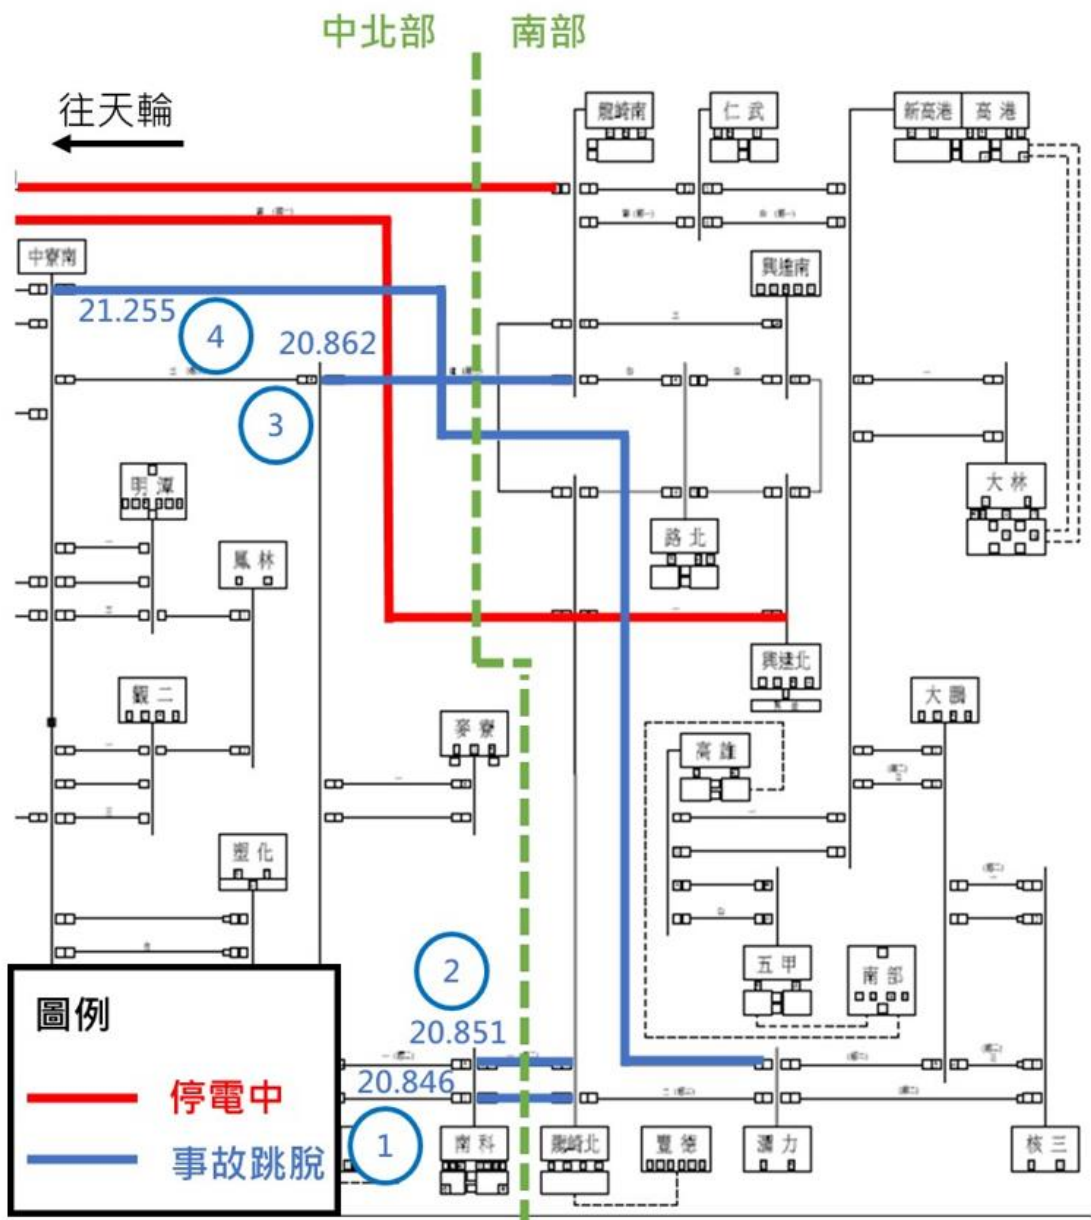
中北部
南部
往天輪
龍崎南
仁武
新高港
高港
中寮南
興達南
21.255
4
20.862
3
明潭
路北
大林
鳳林
興達北
觀二
大鵬
麥寮
高雄
塑化
五甲
南部
2
20.851
20.846
1
南科
龍崎北
豐德
濁力
核三
圖例
停電中
事故跳脫